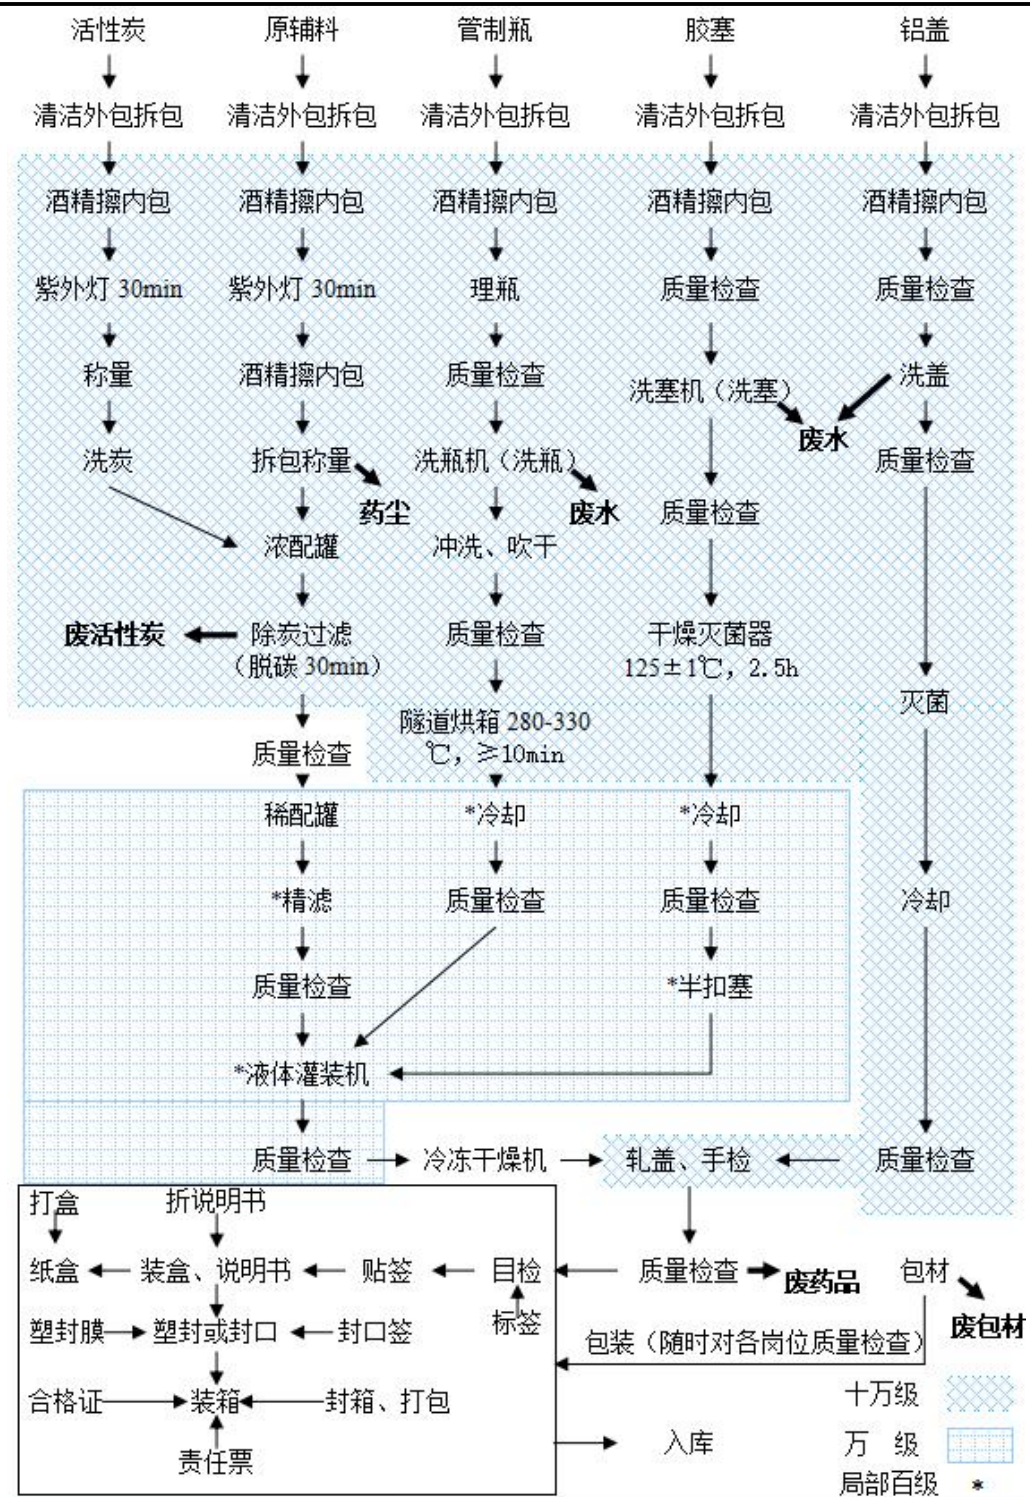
活性炭
清洁外包拆包
酒精擦内包
紫外灯 30min
称量
洗炭

原辅料
清洁外包拆包
酒精擦内包
紫外灯 30min
酒精擦内包
拆包称量
药尘
浓配罐
废活性炭
除炭过滤（脱碳 30min）
质量检查
稀配罐
*精滤
质量检查
*液体灌装机
质量检查

管制瓶
清洁外包拆包
酒精擦内包
理瓶
质量检查
洗瓶机（洗瓶）
废水
冲洗、吹干
质量检查
隧道烘箱 280-330 ℃，≥10min
*冷却
质量检查

胶塞
清洁外包拆包
酒精擦内包
质量检查
洗塞机（洗塞）
废水
质量检查
干燥灭菌器 125±1℃，2.5h
*冷却
质量检查
*半扣塞

铝盖
清洁外包拆包
酒精擦内包
质量检查
洗盖
质量检查
灭菌
冷却
质量检查

冷冻干燥机
轧盖、手检
质量检查
废药品
包材
废包材
包装（随时对各岗位质量检查）

打盒
折说明书
纸盒
装盒、说明书
贴签
目检
标签
塑封膜
塑封或封口
封口签
合格证
装箱
封箱、打包
责任票
入库

十万级
万 级
局部百级 *